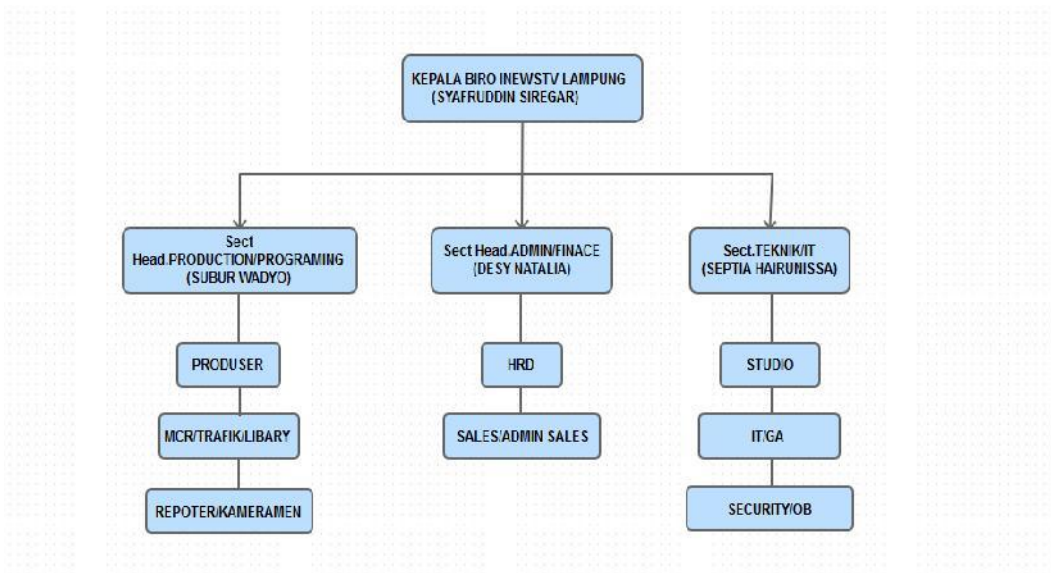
KEPALA BIRO INEWSTV LAMPUNG
(SYAFRUDDIN SIREGAR)

Sect
Head.PRODUCTION/PROGRAMING
(SUBUR WADYO)

PRODUSER

MCR/TRAFIK/LIBARY

REPOTER/KAMERAMEN

Sect Head.ADMIN/FINACE
(DESY NATALIA)

HRD

SALES/ADMIN SALES

Sect.TEKNIK/IT
(SEPTIA HAIRUNISSA)

STUDIO

IT/GA

SECURITY/OB